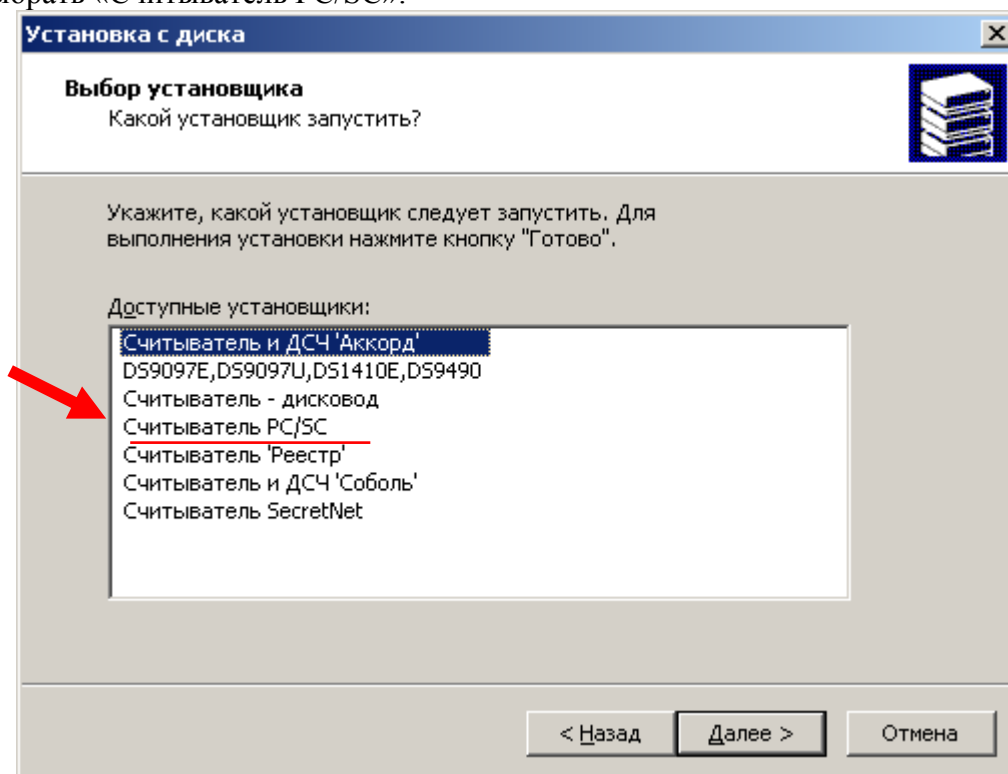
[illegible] «Считыватель PC/SC».

Установка с диска

Выбор установщика
Какой установщик запустить?

Укажите, какой установщик следует запустить. Для выполнения установки нажмите кнопку "Готово".

Доступные установщики:
Считыватель и ДСЧ 'Аккорд'
DS9097E,DS9097U,DS1410E,DS9490
Считыватель - дисковод
Считыватель PC/SC
Считыватель 'Реестр'
Считыватель и ДСЧ 'Соболь'
Считыватель SecretNet

< Назад
Далее >
Отмена